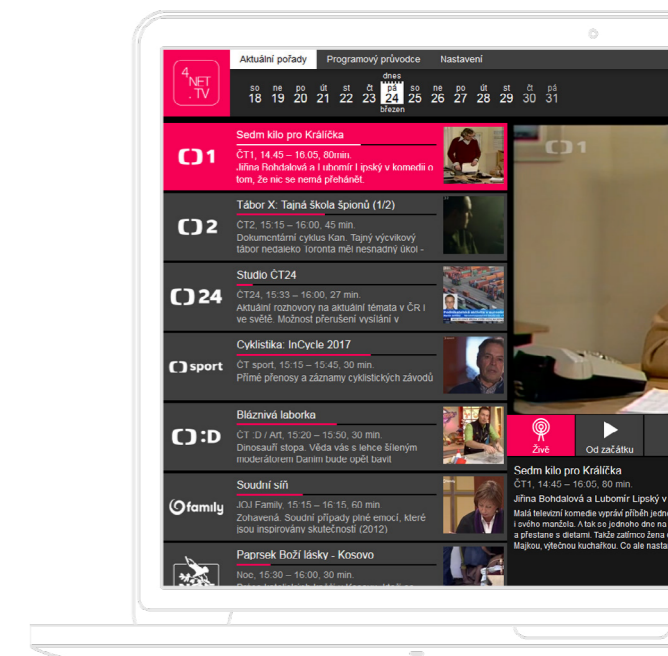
4NET.TV

Aktuální pořady | Programový průvodce | Nastavení

so 18 | ne 19 | po 20 | út 21 | st 22 | čt 23 | dnes pá 24 březen | so 25 | ne 26 | po 27 | út 28 | st 29 | čt 30 | pá 31

ČT1
Sedm kilo pro Králíčka
ČT1, 14:45 – 16:05, 80 min.
Jiřina Bohdalová a Lubomír Lipský v komedii o tom, že nic se nemá přehánět.

ČT2
Tábor X: Tajná škola špionů (1/2)
ČT2, 15:15 – 16:00, 45 min.
Dokumentární cyklus Kan. Tajný výcvikový tábor nedaleko Toronta měl nesnadný úkol -

ČT24
Studio ČT24
ČT24, 15:33 – 16:00, 27 min.
Aktuální rozhovory na aktuální témata v ČR i ve světě. Možnost přerušení vysílání v

ČT sport
Cyklistika: InCycle 2017
ČT sport, 15:15 – 15:45, 30 min.
Přímé přenosy a záznamy cyklistických závodů

ČT :D
Bláznivá laborka
ČT :D / Art, 15:20 – 15:50, 30 min.
Dinosauří stopa. Věda vás s lehce šíleným moderátorem Danem bude opět bavit

family
Soudní síň
JOJ Family, 15:15 – 16:15, 60 min.
Zohavená. Soudní případy plné emocí, které jsou inspirovány skutečností (2012)

Paprsek Boží lásky - Kosovo
Noe, 15:30 – 16:00, 30 min.

ČT1

Živě | Od začátku

Sedm kilo pro Králíčka
ČT1, 14:45 – 16:05, 80 min.
Jiřina Bohdalová a Lubomír Lipský v
Malá televizní komedie vypráví příběh jednu i svého manžela. A tak se jednoho dne na a přestane s dietami. Takže zatímco žena Majkou, výtečnou kuchařkou. Co ale nasta